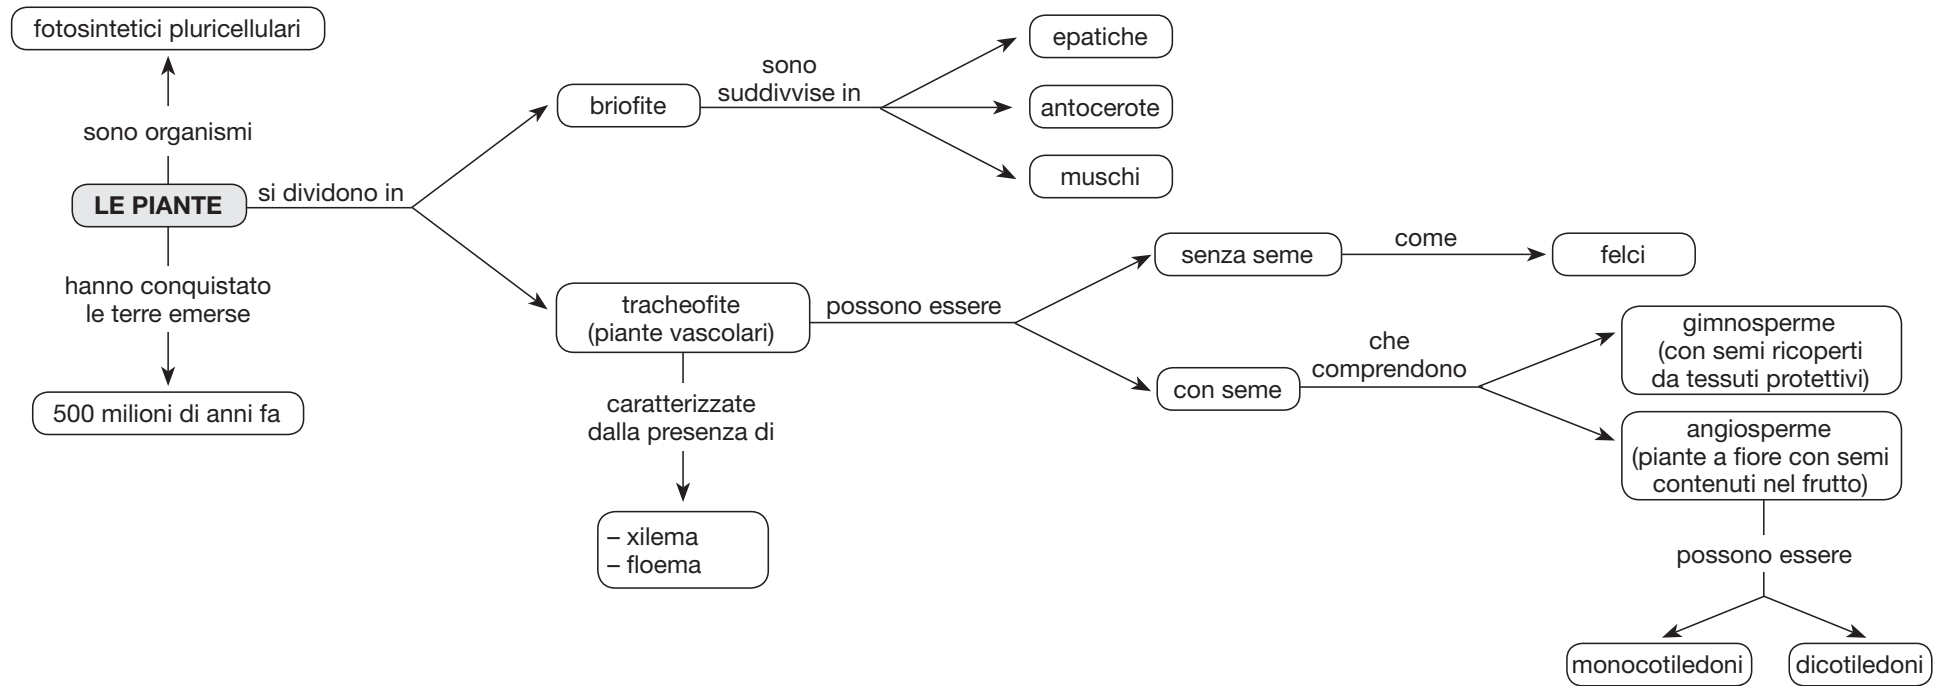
fotosintetici pluricellulari

sono organismi

LE PIANTE

si dividono in

hanno conquistato le terre emerse

500 milioni di anni fa

briofite

sono suddivvise in

epatiche

antocerote

muschi

tracheofite (piante vascolari)

caratterizzate dalla presenza di

– xilema
– floema

possono essere

senza seme

come

felci

con seme

che comprendono

gimnosperme (con semi ricoperti da tessuti protettivi)

angiosperme (piante a fiore con semi contenuti nel frutto)

possono essere

monocotiledoni

dicotiledoni